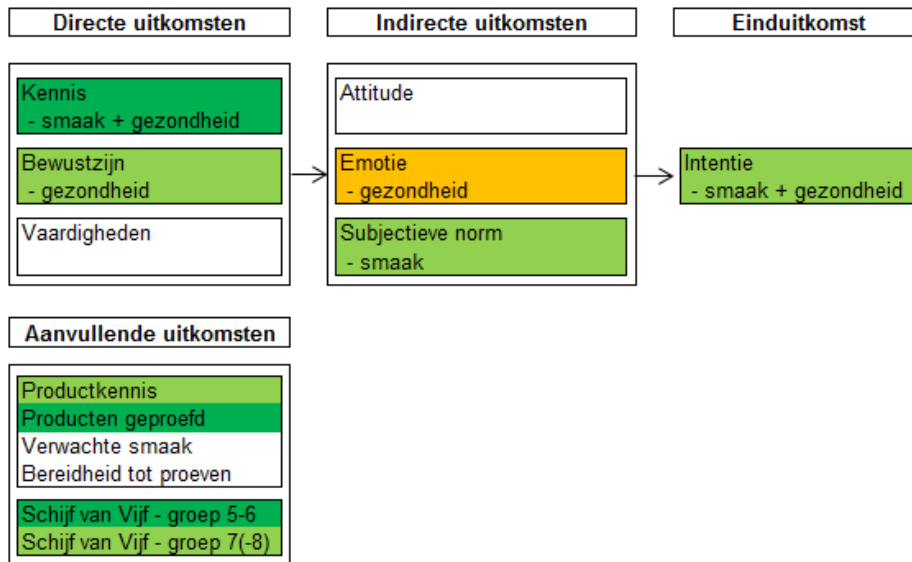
Directe uitkomsten

Indirecte uitkomsten

Einduitkomst

Kennis
- smaak + gezondheid

Bewustzijn
- gezondheid

Vaardigheden

Attitude

Emotie
- gezondheid

Subjectieve norm
- smaak

Intentie
- smaak + gezondheid

Aanvullende uitkomsten

Productkennis
Producten geproefd
Verwachte smaak
Bereidheid tot proeven

Schijf van Vijf - groep 5-6
Schijf van Vijf - groep 7(-8)